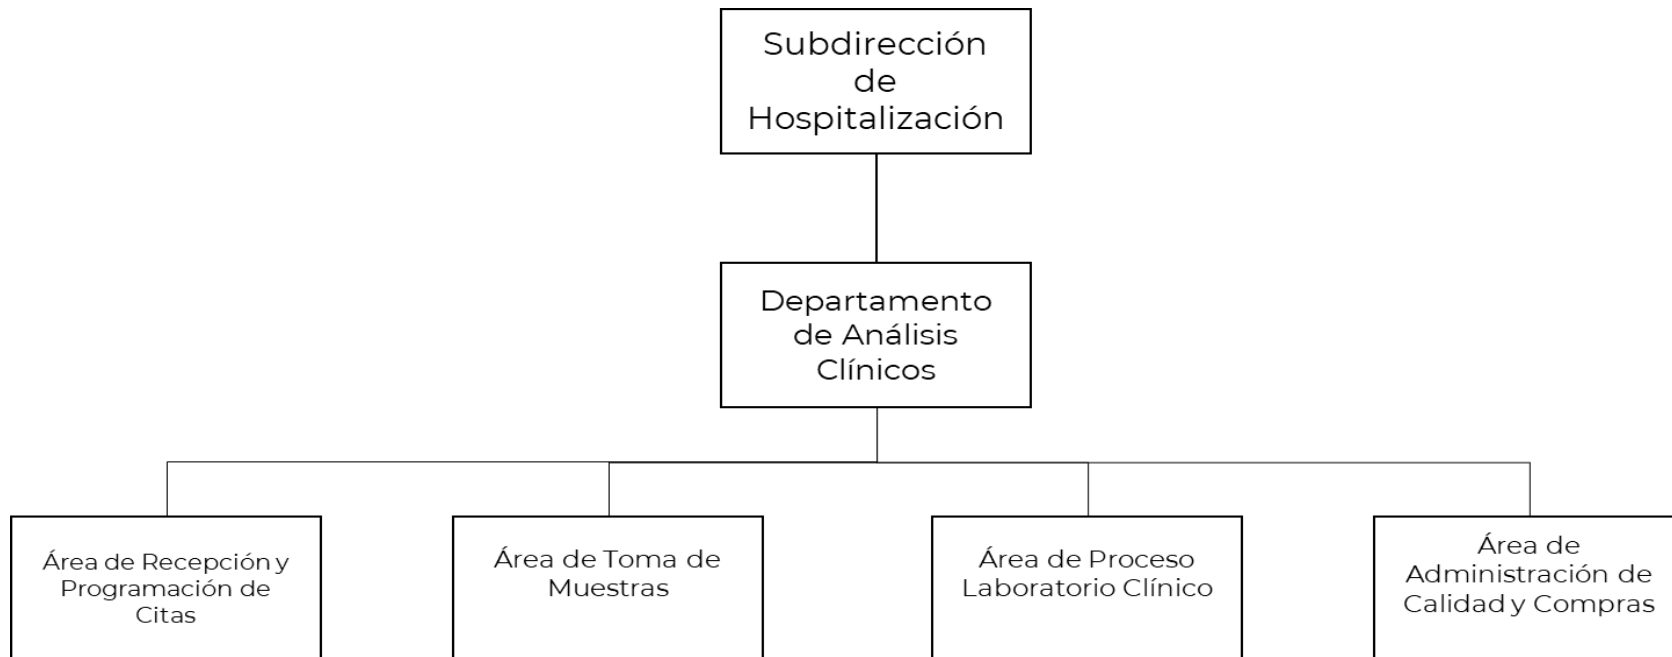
Subdirección de Hospitalización

Departamento de Análisis Clínicos

Área de Recepción y Programación de Citas

Área de Toma de Muestras

Área de Proceso Laboratorio Clínico

Área de Administración de Calidad y Compras